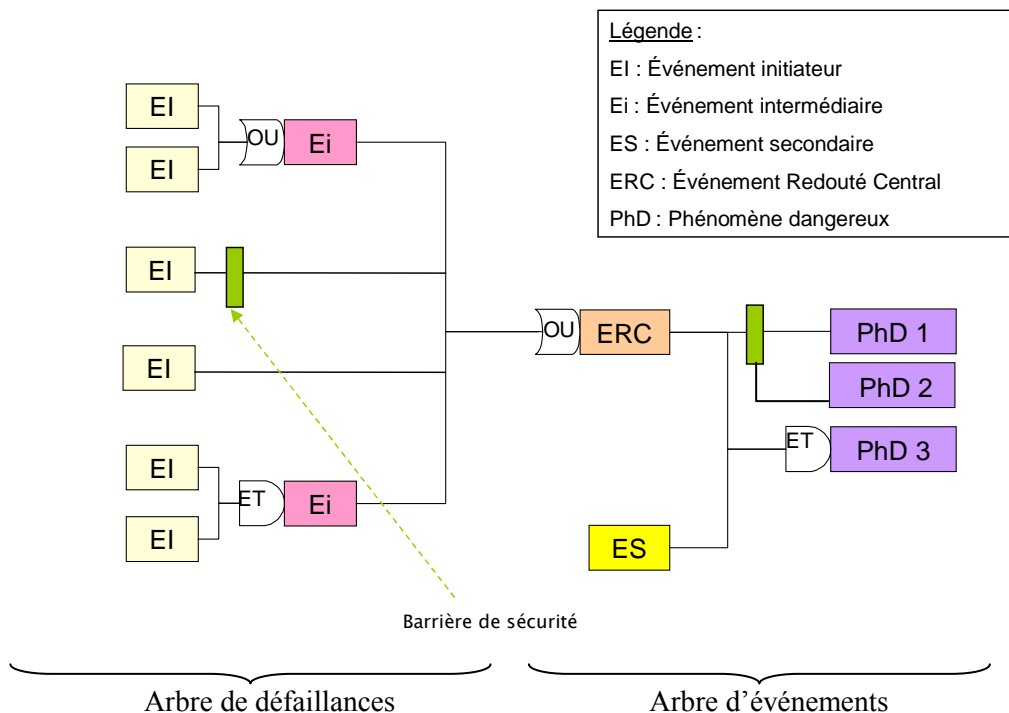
Légende :
EI : Événement initiateur
Ei : Événement intermédiaire
ES : Événement secondaire
ERC : Événement Redouté Central
PhD : Phénomène dangereux

EI
EI
OU
Ei
EI
EI
EI
EI
ET
Ei
OU
ERC
PhD 1
PhD 2
ET
PhD 3
ES

Barrière de sécurité

Arbre de défaillances
Arbre d'événements